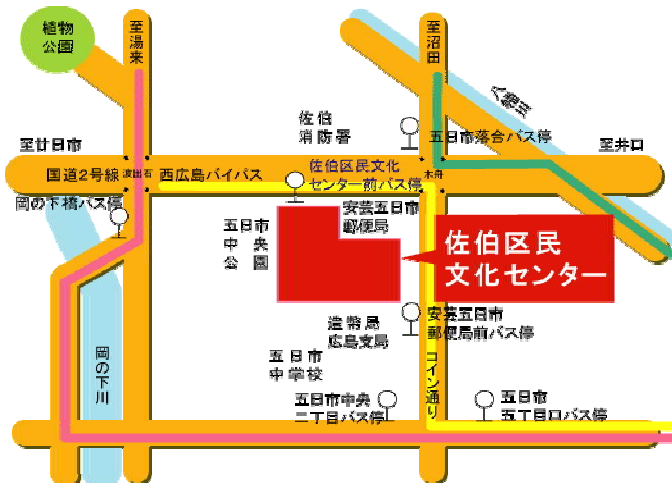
植物公園

至湯来

至沼田

八幡川

至廿日市

国道2号線

波出石

西広島バイパス

佐伯消防署

五日市落合バス停

至井口

佐伯区民文化センター前バス停

木舟

岡の下橋バス停

五日市中央公園

安芸五日市郵便局

佐伯区民文化センター

造幣局広島支局

安芸五日市郵便局前バス停

岡の下川

五日市中学校

コイン通り

五日市中央二丁目バス停

五日市五丁目ロバス停